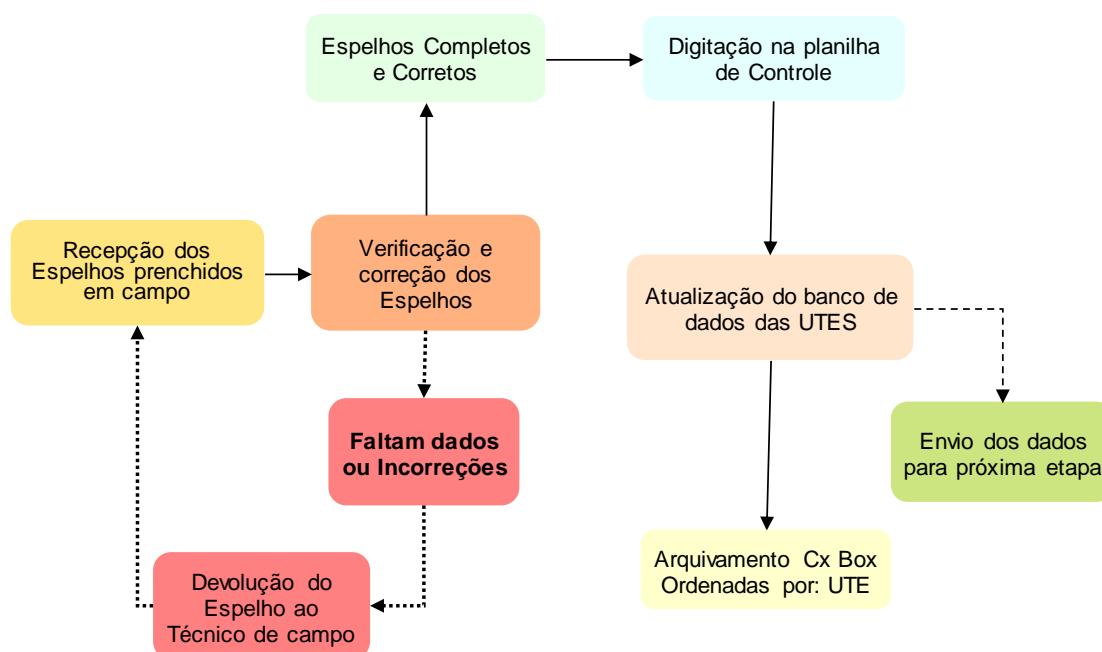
Espelhos Completos e Corretos

Digitação na planilha de Controle

Recepção dos Espelhos prenchidos em campo

Verificação e correção dos Espelhos

Atualização do banco de dados das UTES

Faltam dados ou Incorreções

Envio dos dados para próxima etapa

Arquivamento Cx Box Ordenadas por: UTE

Devolução do Espelho ao Técnico de campo